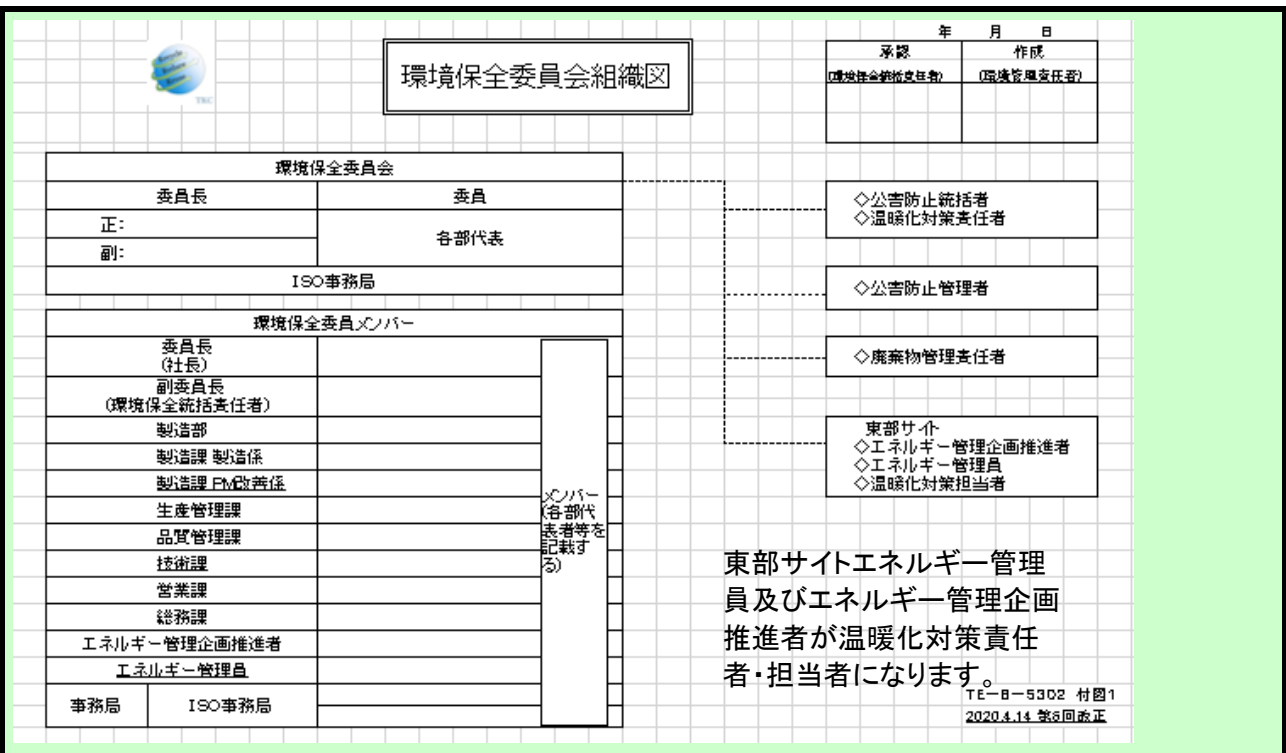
TKC

環境保全委員会組織図

| 年 | 月 日 |
|---|---|
| 承認 (環境保全統括責任者) | 作成 (環境管理責任者) |
| | |

| 環境保全委員会 | |
|---|---|
| 委員長 | 委員 |
| 正: | 各部代表 |
| 副: | |
| ISO事務局 | |

| 環境保全委員メンバー | |
|---|---|
| 委員長 (社長) | |
| 副委員長 (環境保全統括責任者) | |
| 製造部 | |
| 製造課 製造係 | |
| 製造課 PM改善係 | |
| 生産管理課 | |
| 品質管理課 | |
| 技術課 | |
| 営業課 | |
| 総務課 | |
| エネルギー管理企画推進者 | |
| エネルギー管理員 | |
| 事務局 | ISO事務局 |

メンバー (各部代表者等を記載する)

◇公害防止統括者
◇温暖化対策責任者

◇公害防止管理者

◇廃棄物管理責任者

東部サイト
◇エネルギー管理企画推進者
◇エネルギー管理員
◇温暖化対策担当者

東部サイトエネルギー管理員及びエネルギー管理企画推進者が温暖化対策責任者・担当者になります。

TE−8−5302 付図1
2020.4.14 第6回改正